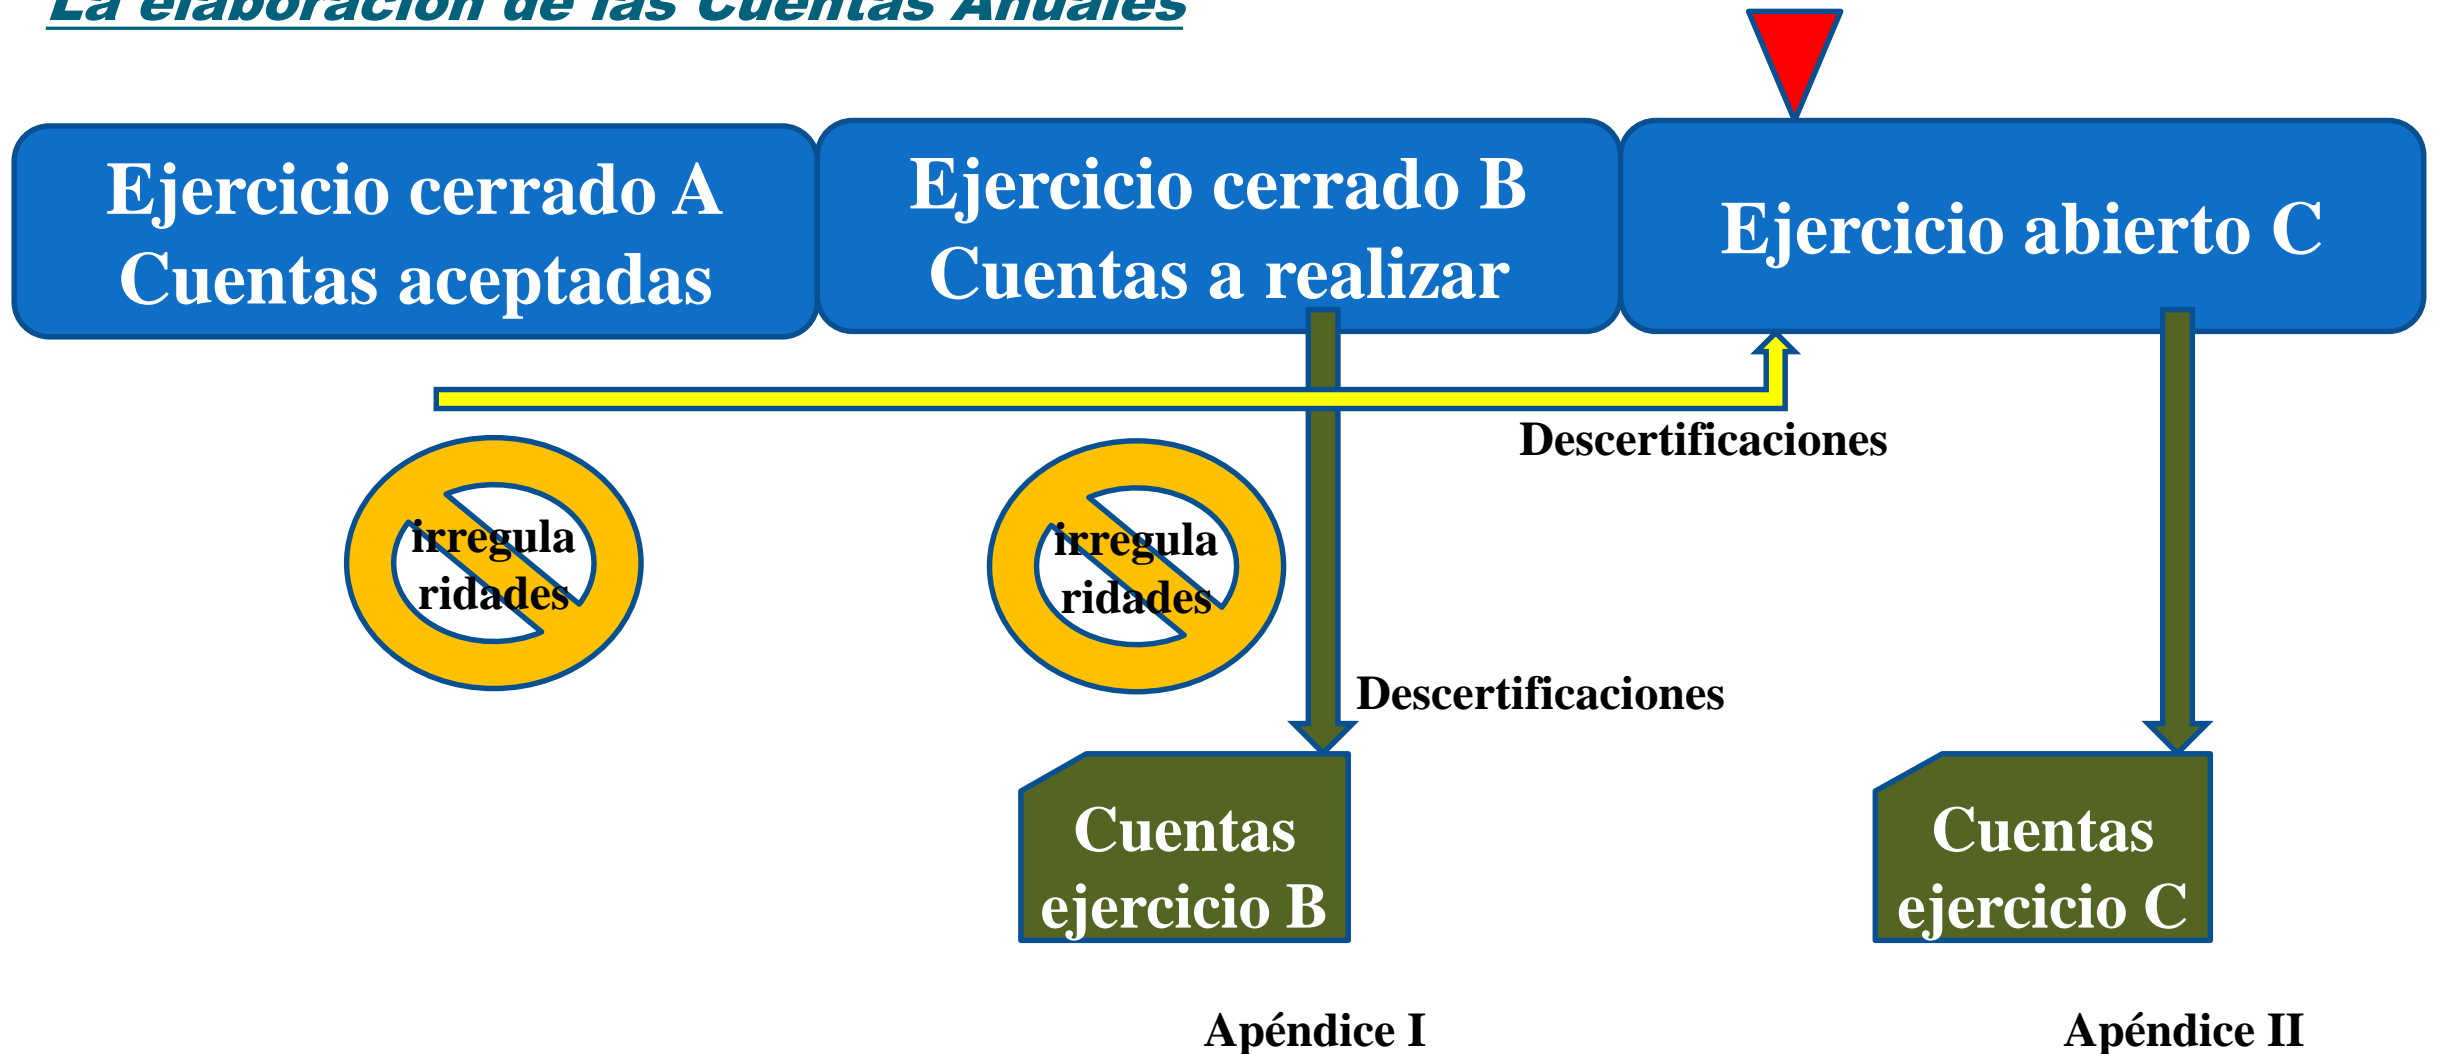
La elaboración de las Cuentas Anuales

Ejercicio cerrado A
Cuentas aceptadas

Ejercicio cerrado B
Cuentas a realizar

Ejercicio abierto C

Descertificaciones

irregula ridades

irregula ridades

Descertificaciones

Cuentas ejercicio B

Cuentas ejercicio C

Apéndice I

Apéndice II